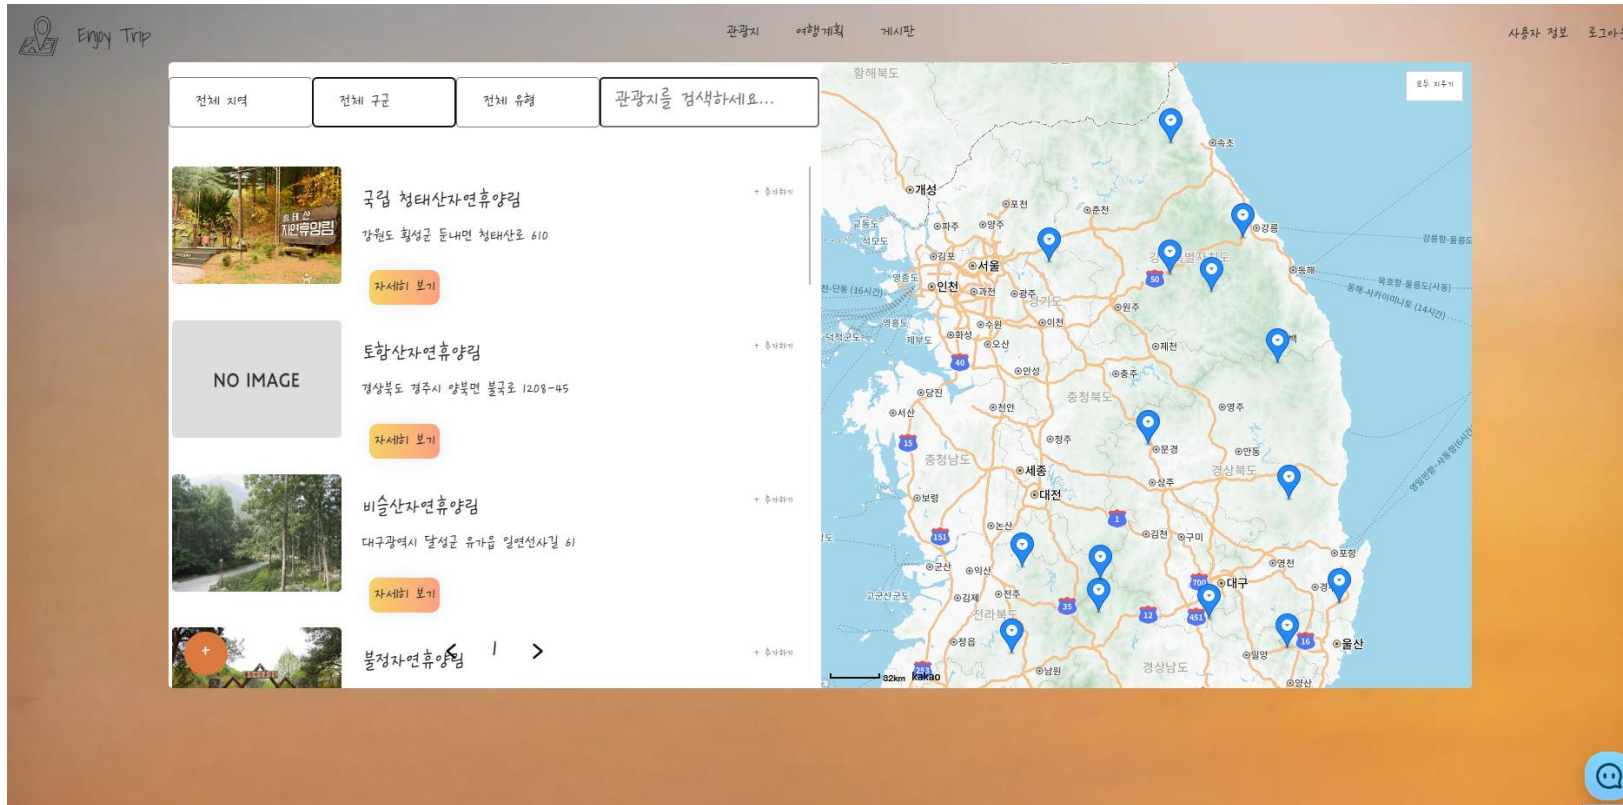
Enjoy Trip

관광지 여행계획 게시판

사용자 정보 로그아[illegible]

전체 지역
전체 구군
전체 유형
관광지를 검색하세요...

국립 청태산자연휴양림
+ 추가하기
강원도 횡성군 둔내면 청태산로 610
자세히 보기

NO IMAGE
토함산자연휴양림
+ 추가하기
경상북도 경주시 양북면 불국로 1208-45
자세히 보기

비슬산자연휴양림
+ 추가하기
대구광역시 달성군 유가읍 일연선사길 61
자세히 보기

불정자연휴양림
+ 추가하기

+
< 1 >

모두 지우기

황해북도
개성
속초
포천
춘천
파주
양주
강릉
교동도
석모도
김포
서울
인천
과천
광주
영종도
동해
원주
경기도
이천
영흥도
수원
화성
오산
덕적군도
제부도
제천
안성
충주
당진
서산
천안
영주
충청북도
청주
문경
안동
충청남도
세종
경상북도
대전
상주
보령
논산
김천
구미
포항
영천
군산
익산
대구
고군산군도
김제
전주
전라북도
경주
울산
정읍
밀양
남원
경상남도
양산
강릉항-울릉도
묵호항-울릉도(사동)
동해-사카이미나토 (14시간)
영일만항-사동항(6시간)
32km
kakao